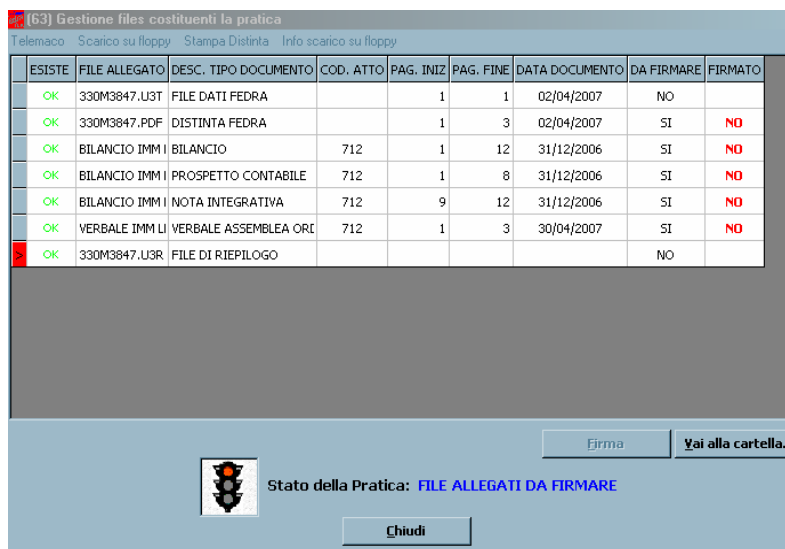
(63) Gestione files costituenti la pratica

Telemaco Scarico su floppy Stampa Distinta Info scarico su floppy

| | ESISTE | FILE ALLEGATO | DESC. TIPO DOCUMENTO | COD. ATTO | PAG. INIZ | PAG. FINE | DATA DOCUMENTO | DA FIRMARE | FIRMATO |
|---|---|---|---|---|---|---|---|---|---|
| | OK | 330M3847.U3T | FILE DATI FEDRA | | 1 | 1 | 02/04/2007 | NO | |
| | OK | 330M3847.PDF | DISTINTA FEDRA | | 1 | 3 | 02/04/2007 | SI | NO |
| | OK | BILANCIO IMM I | BILANCIO | 712 | 1 | 12 | 31/12/2006 | SI | NO |
| | OK | BILANCIO IMM I | PROSPETTO CONTABILE | 712 | 1 | 8 | 31/12/2006 | SI | NO |
| | OK | BILANCIO IMM I | NOTA INTEGRATIVA | 712 | 9 | 12 | 31/12/2006 | SI | NO |
| | OK | VERBALE IMM LI | VERBALE ASSEMBLEA ORI | 712 | 1 | 3 | 30/04/2007 | SI | NO |
| > | OK | 330M3847.U3R | FILE DI RIEPILOGO | | | | | NO | |

Firma

Vai alla cartella.

Stato della Pratica: FILE ALLEGATI DA FIRMARE

Chiudi